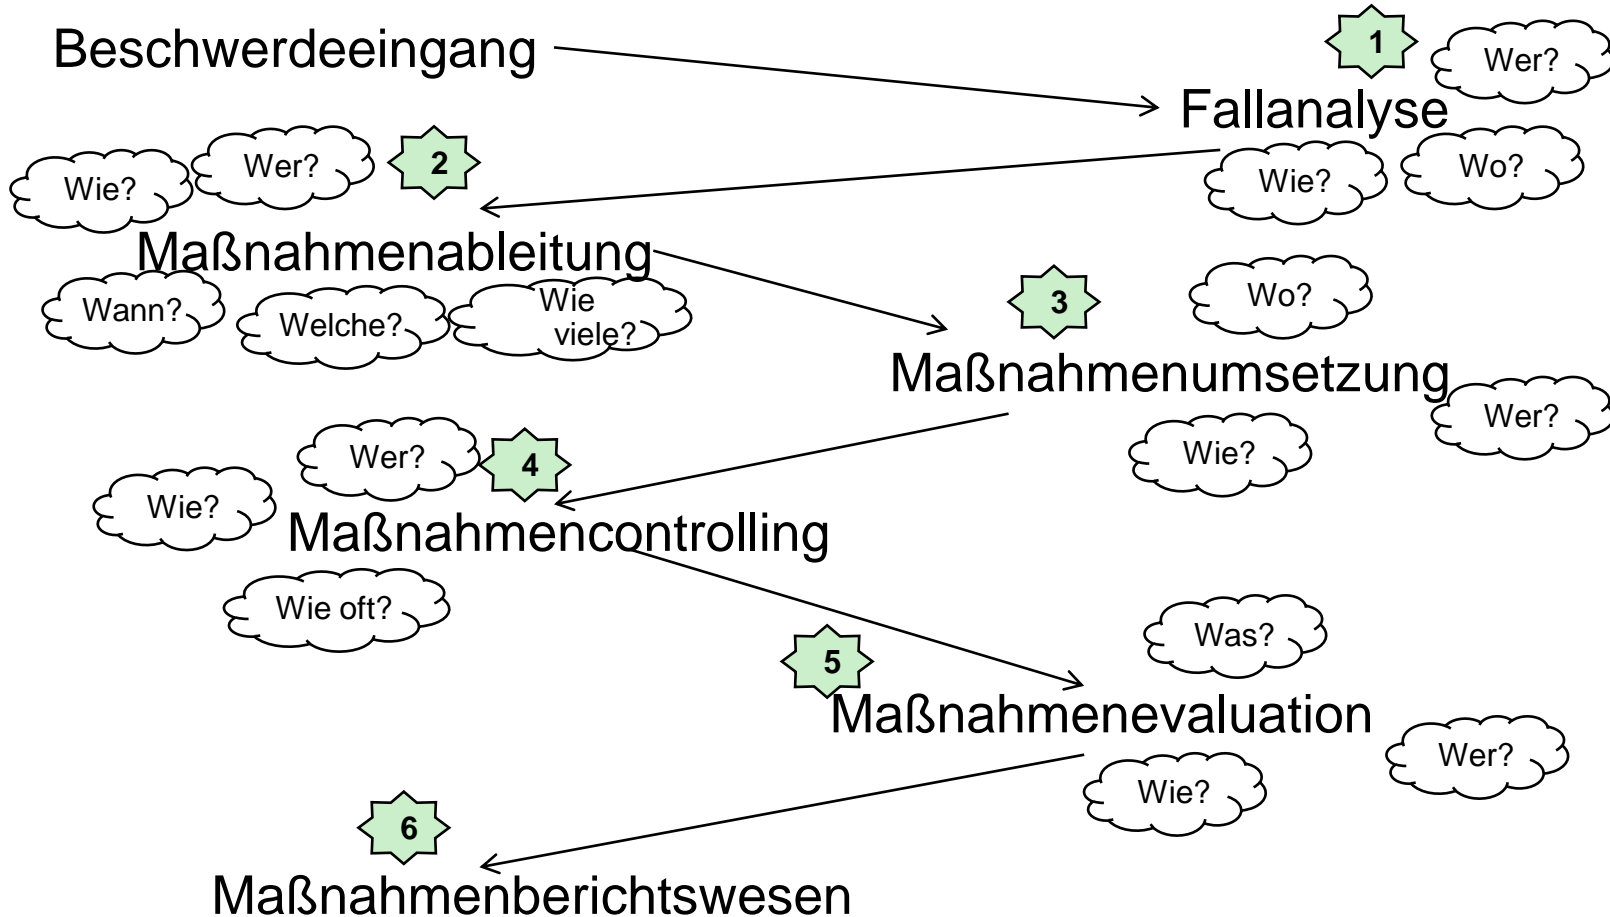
Beschwerdeeingang

1

Wer?

Fallanalyse

Wie?

Wo?

Wie?

Wer?

2

Maßnahmenableitung

Wann?

Welche?

Wie viele?

3

Wo?

Maßnahmenumsetzung

Wer?

Wie?

Wer?

4

Wie?

Maßnahmencontrolling

Wie oft?

Was?

5

Maßnahmenevaluation

Wer?

Wie?

6

Maßnahmenberichtswesen